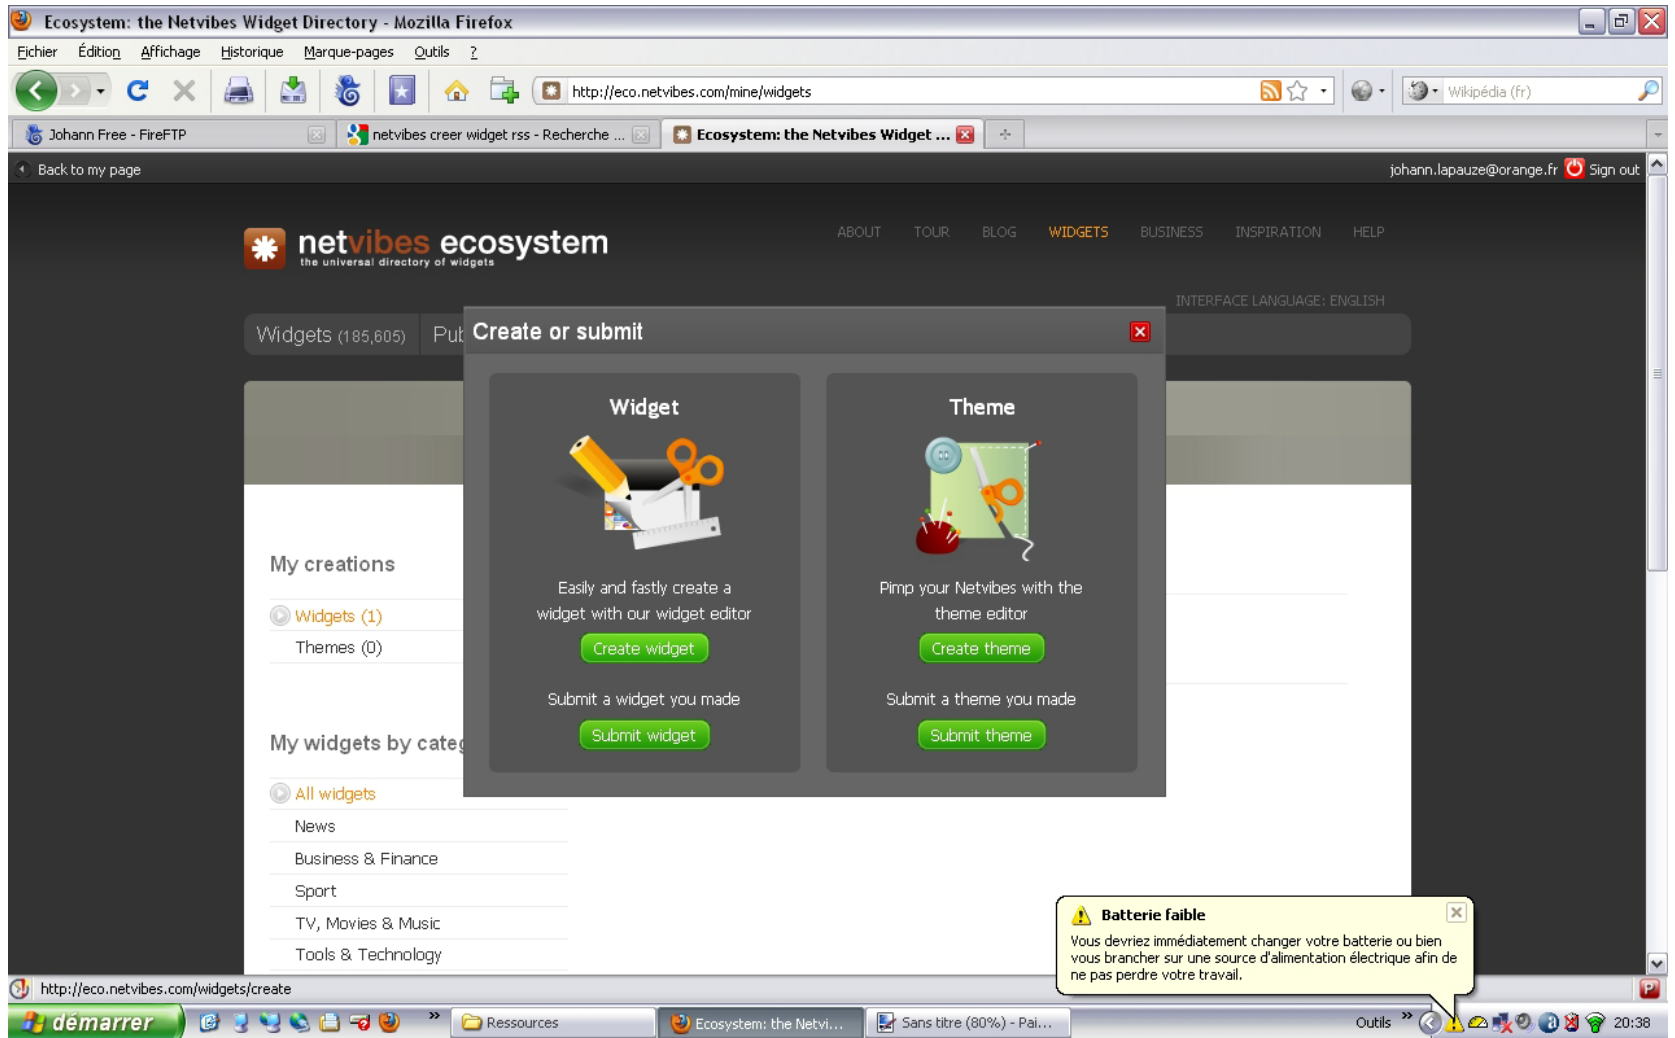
Ecosystem: the Netvibes Widget Directory - Mozilla Firefox

Fichier Édition Affichage Historique Marque-pages Outils ?

http://eco.netvibes.com/mine/widgets

Wikipédia (fr)

Johann Free - FireFTP

netvibes creer widget rss - Recherche ...

Ecosystem: the Netvibes Widget ...

Back to my page

johann.lapauze@orange.fr Sign out

netvibes ecosystem
the universal directory of widgets

ABOUT TOUR BLOG WIDGETS BUSINESS INSPIRATION HELP

INTERFACE LANGUAGE: ENGLISH

Widgets (185,605) Pu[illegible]

Create or submit

Widget

Easily and fastly create a widget with our widget editor

Create widget

Submit a widget you made

Submit widget

Theme

Pimp your Netvibes with the theme editor

Create theme

Submit a theme you made

Submit theme

My creations

Widgets (1)

Themes (0)

My widgets by categ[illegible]

All widgets

News

Business & Finance

Sport

TV, Movies & Music

Tools & Technology

Batterie faible

Vous devriez immédiatement changer votre batterie ou bien vous brancher sur une source d'alimentation électrique afin de ne pas perdre votre travail.

http://eco.netvibes.com/widgets/create

démarrer

Ressources

Ecosystem: the Netvi...

Sans titre (80%) - Pai...

Outils

20:38